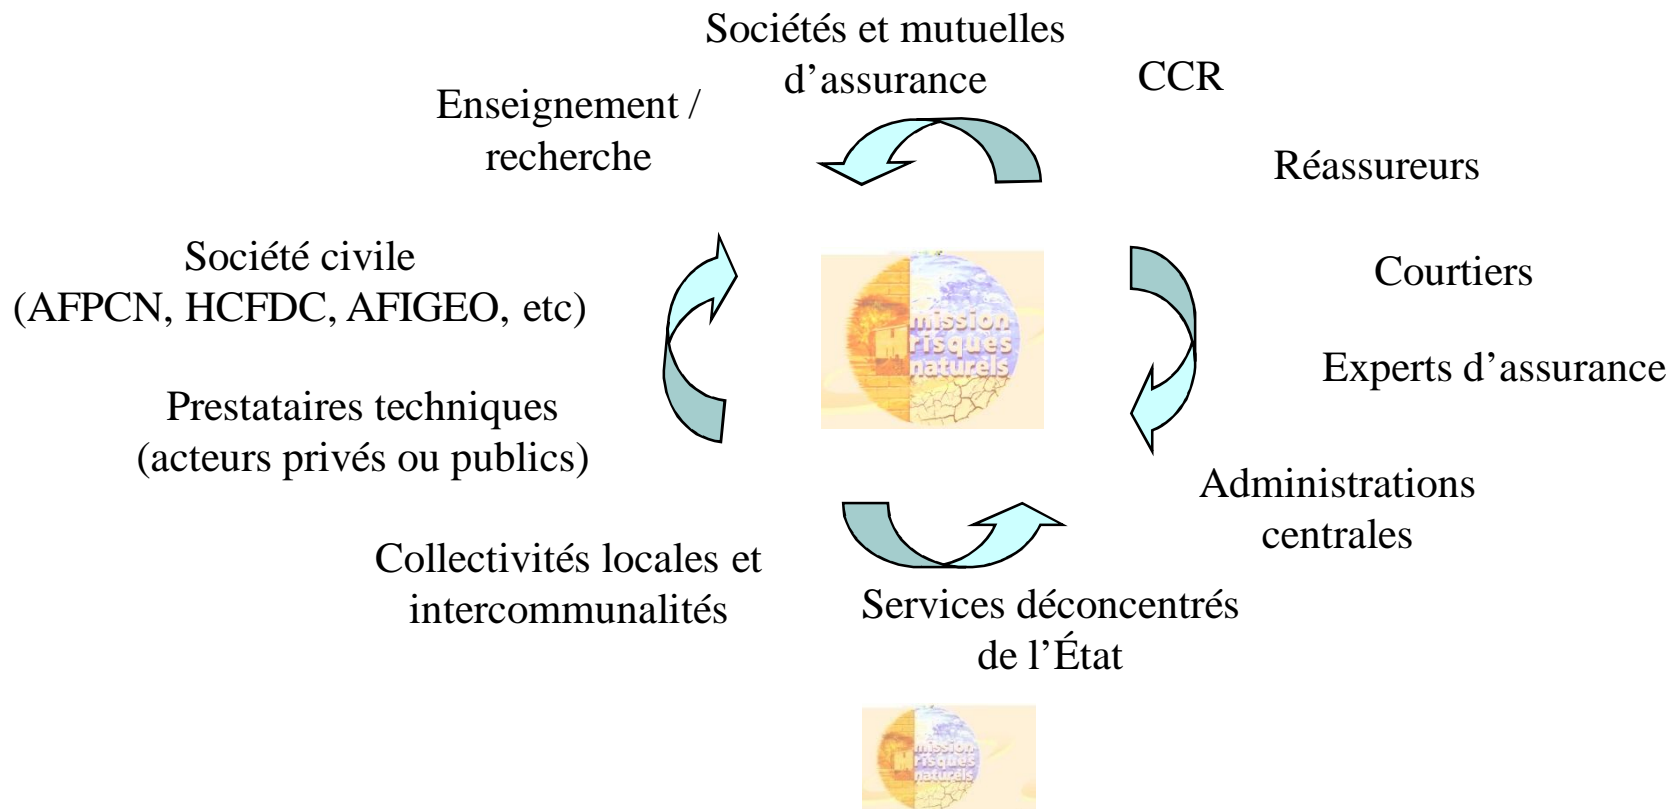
Sociétés et mutuelles d’assurance

CCR

Enseignement / recherche

Réassureurs

Société civile (AFPCN, HCFDC, AFIGEO, etc)

mission risques naturels

Courtiers

Experts d’assurance

Prestataires techniques (acteurs privés ou publics)

Administrations centrales

Collectivités locales et intercommunalités

Services déconcentrés de l’État

mission risques naturels